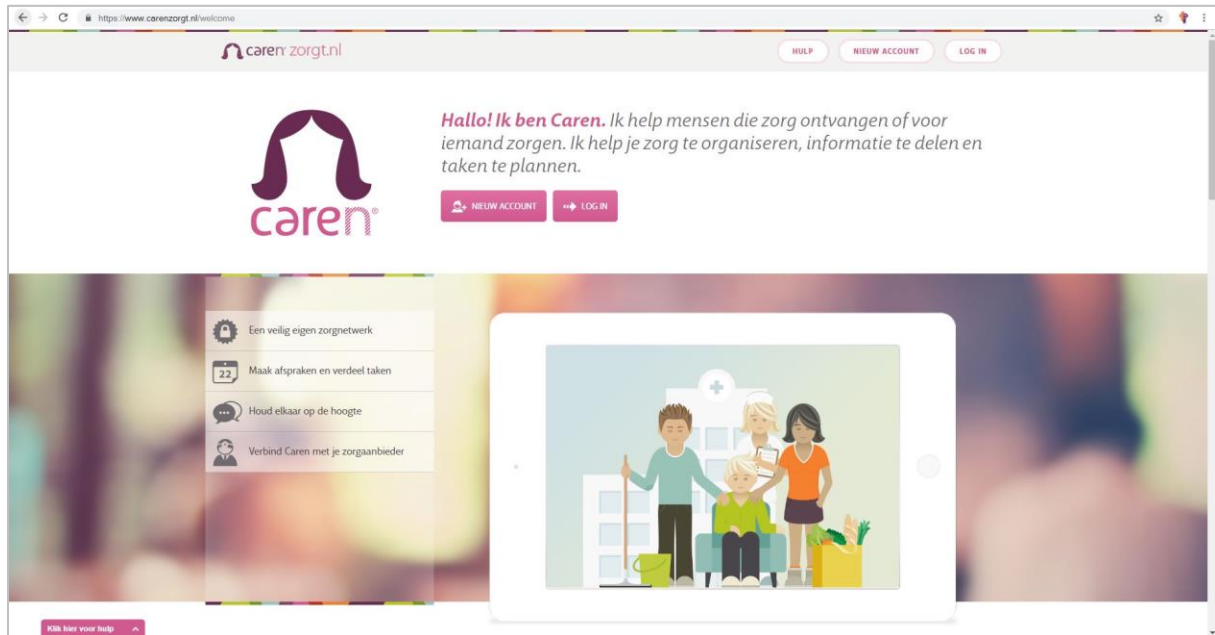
https://www.carenzorgt.nl/welcome

caren zorgt.nl

HULP

NIEUW ACCOUNT

LOG IN

caren

**Hallo! Ik ben Caren.** Ik help mensen die zorg ontvangen of voor iemand zorgen. Ik help je zorg te organiseren, informatie te delen en taken te plannen.

NIEUW ACCOUNT

LOG IN

Een veilig eigen zorgnetwerk

22

Maak afspraken en verdeel taken

Houd elkaar op de hoogte

Verbind Caren met je zorgaanbieder

Klik hier voor hulp